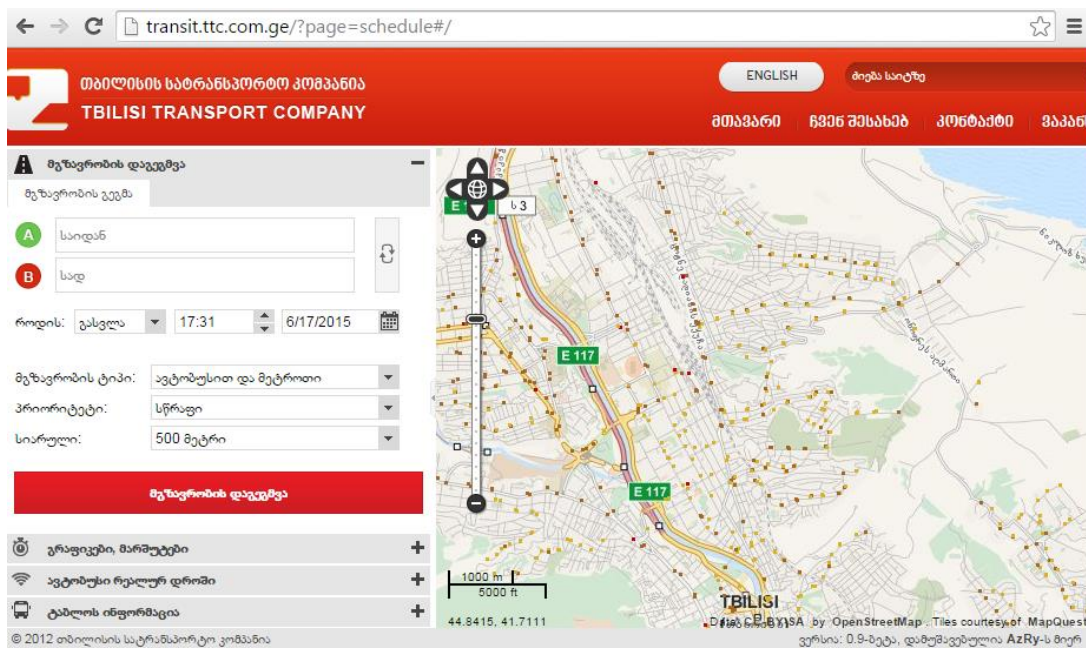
transit.ttc.com.ge/?page=schedule#/

თბილისის სატრანსპორტო კომპანია
TBILISI TRANSPORT COMPANY

ENGLISH
ძიება საიტზე

მთავარი ჩვენ შესახებ კონტაქტი ვაკან

მგზავრობის დაგეგმვა
მგზავრობის გეგმა

A საიდან
B სად

როდის: გასვლა 17:31 6/17/2015

მგზავრობის ტიპი: ავტობუსით და მეტროთი
პრიორიტეტი: სწრაფი
სიარული: 500 მეტრი

მგზავრობის დაგეგმვა

გრაფიკები, მარშრუტები
ავტობუსი რეალურ დროში
ბარათის ინფორმაცია

© 2012 თბილისის სატრანსპორტო კომპანია

E 117
E 117
ს 3

1000 m
5000 ft
44.8415, 41.7111
TBILISI
Data CC-BY-SA by OpenStreetMap . Tiles courtesy of MapQuest
ვერსია: 0.9-ბეტა, დამუშავებულია AzRy-ს მიერ